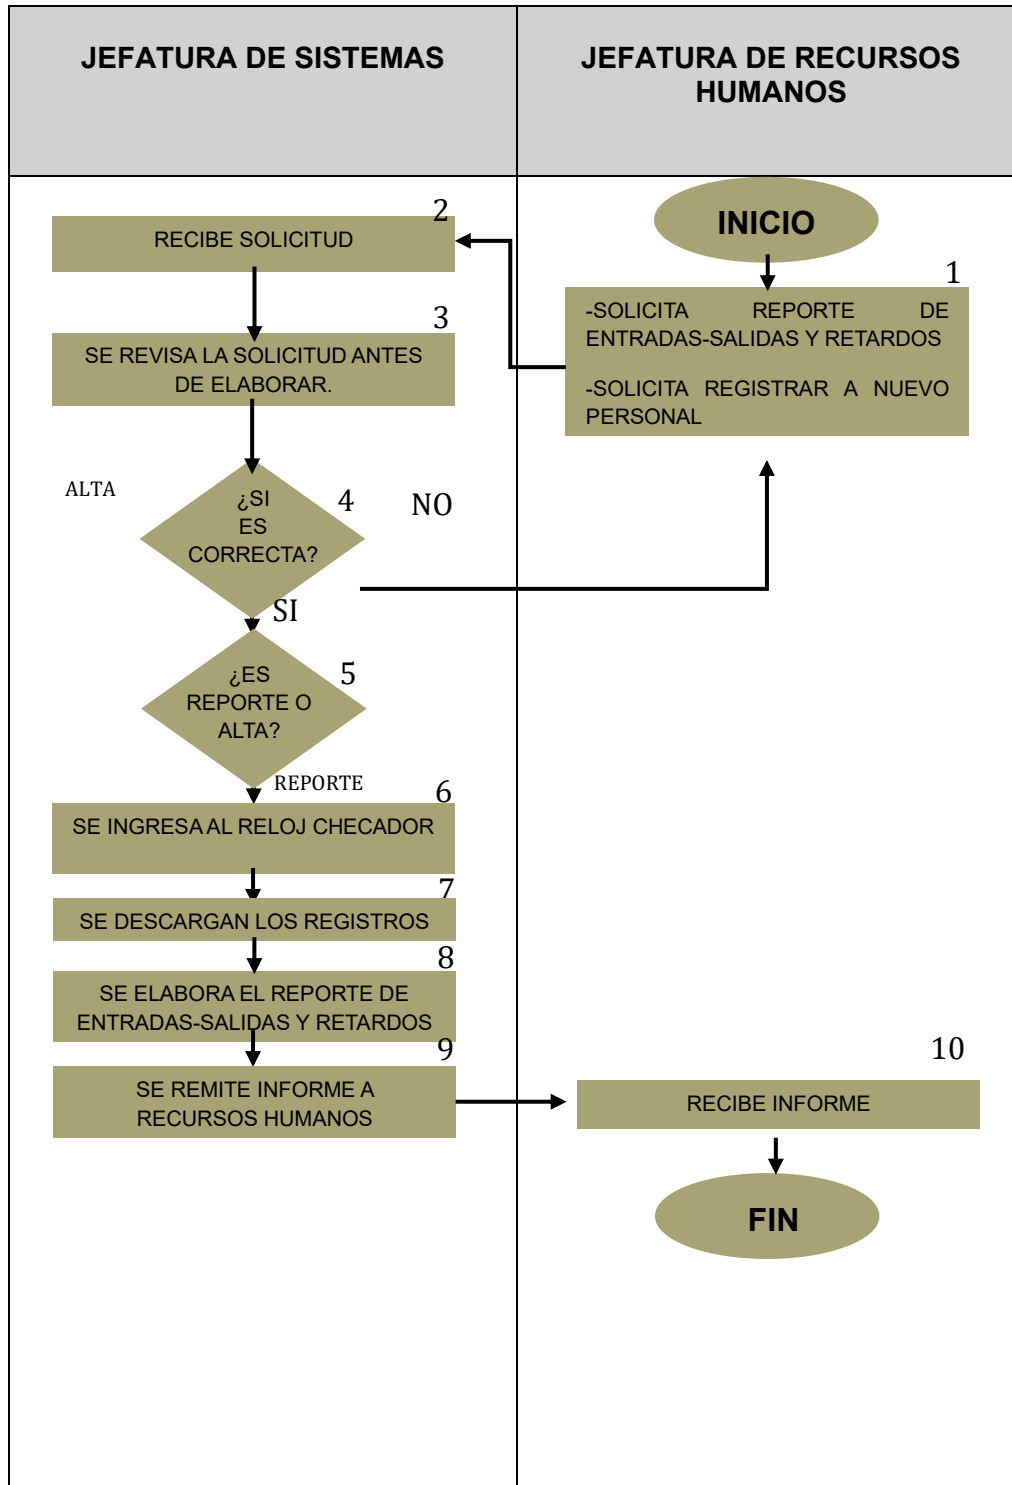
| JEFATURA DE SISTEMAS | JEFATURA DE RECURSOS HUMANOS |
|---|---|

INICIO

1
-SOLICITA REPORTE DE ENTRADAS-SALIDAS Y RETARDOS

-SOLICITA REGISTRAR A NUEVO PERSONAL

2
RECIBE SOLICITUD

3
SE REVISA LA SOLICITUD ANTES DE ELABORAR.

ALTA

4
¿SI ES CORRECTA?

NO

SI

5
¿ES REPORTE O ALTA?

REPORTE

6
SE INGRESA AL RELOJ CHECADOR

7
SE DESCARGAN LOS REGISTROS

8
SE ELABORA EL REPORTE DE ENTRADAS-SALIDAS Y RETARDOS

9
SE REMITE INFORME A RECURSOS HUMANOS

10
RECIBE INFORME

FIN